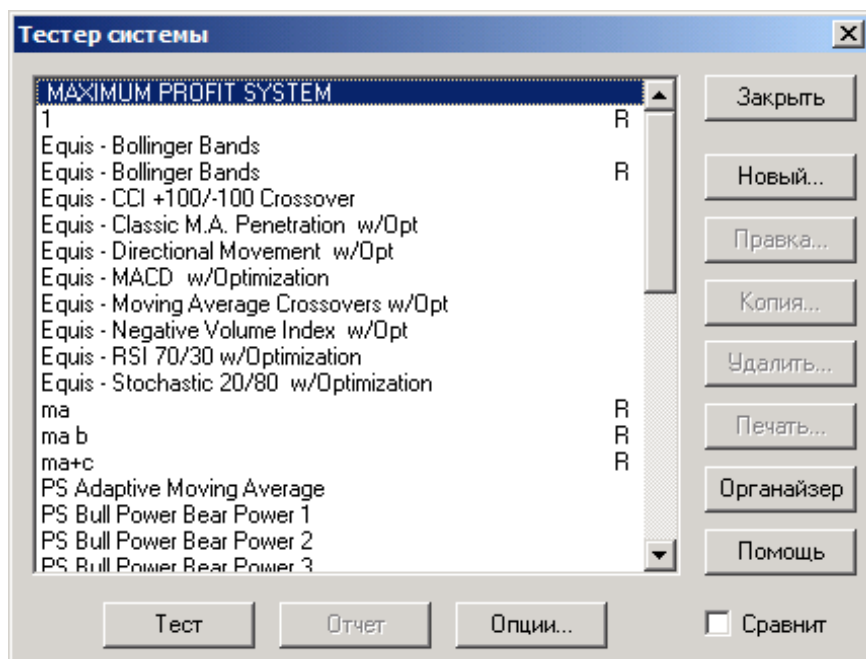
Тестер системы

MAXIMUM PROFIT SYSTEM
1 R
Equis - Bollinger Bands
Equis - Bollinger Bands R
Equis - CCI +100/-100 Crossover
Equis - Classic M.A. Penetration w/Opt
Equis - Directional Movement w/Opt
Equis - MACD w/Optimization
Equis - Moving Average Crossovers w/Opt
Equis - Negative Volume Index w/Opt
Equis - RSI 70/30 w/Optimization
Equis - Stochastic 20/80 w/Optimization
ma R
ma b R
ma+c R
PS Adaptive Moving Average
PS Bull Power Bear Power 1
PS Bull Power Bear Power 2
PS Bull Power Bear Power 3

Закрыть
Новый...
Правка...
Копия...
Удалить...
Печать...
Органайзер
Помощь

Тест
Отчет
Опции...
Сравнит